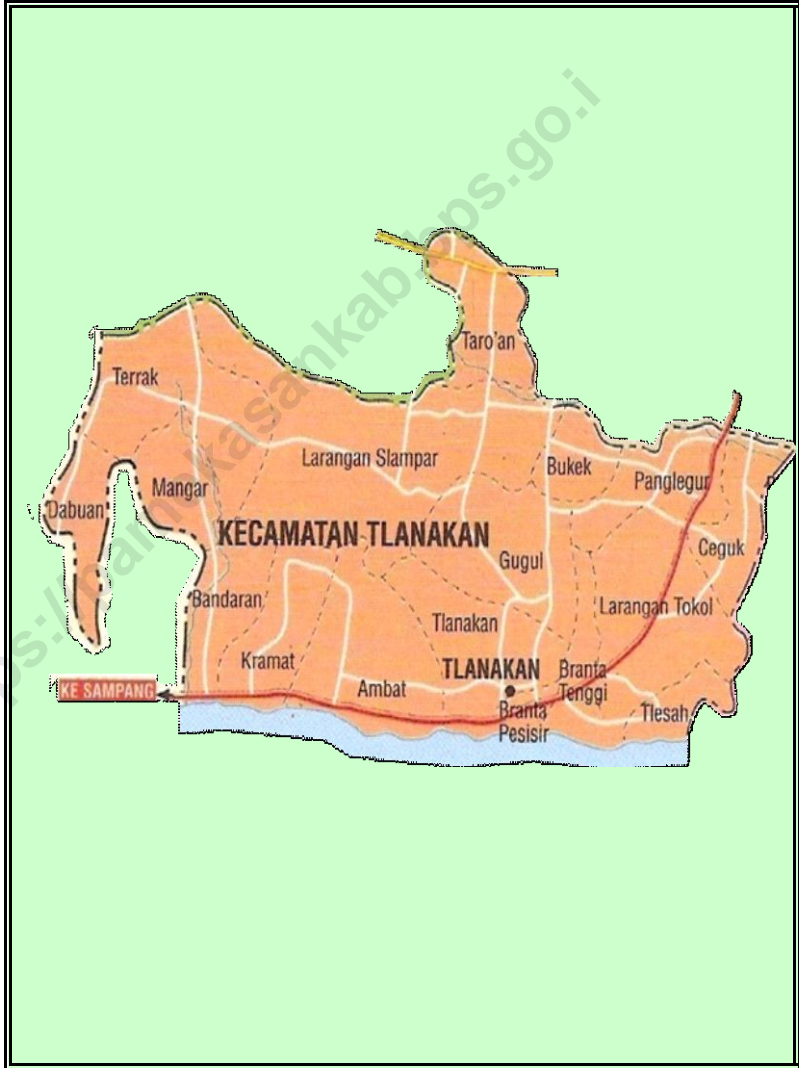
https://pamekasankab.bps.go.i

Taro'an

Terrak

Larangan Slampar

Bukek

Panglegur

Dabuan

Mangar

KECAMATAN TLANAKAN

Ceguk

Gugul

Bandaran

Larangan Tokol

Tlanakan

Kramat

TLANAKAN

Branta Tenggi

KE SAMPANG

Ambat

Branta Pesisir

Tlesah